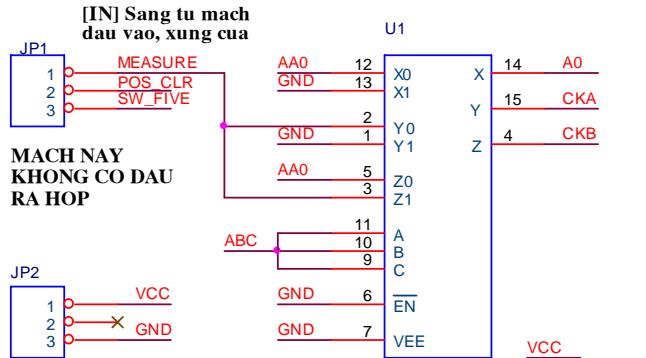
[IN] Sang tu mach dau vao, xung cua

JP1
1
2
3
MEASURE
POS_CLR
SW_FIVE

MACH NAY KHONG CO DAU RA HOP

U1
AA0 12 X0
GND 13 X1
GND 2 Y0
1 Y1
AA0 5 Z0
3 Z1
11 A
ABC 10 B
9 C
GND 6 $\overline{EN}$
GND 7 VEE
X 14 A0
Y 15 CKA
Z 4 CKB

JP2
1 VCC
2
3 GND

VCC